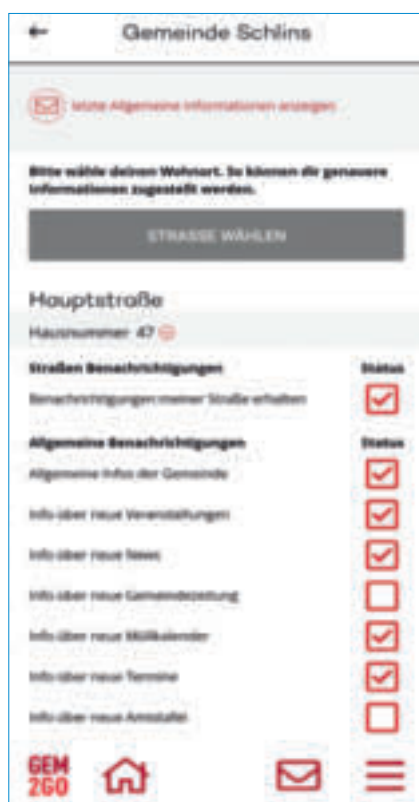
Gemeinde Schlins

Nicht Allgemeine Informationen anzeigen

Bitte wähle deinen Wohnort. So können dir genauere Informationen zugestellt werden.

STRASSE WÄHLEN

Hauptstraße

Hausnummer 47

Straßen Benachrichtigungen | Status
Benachrichtigungen meiner Straße erhalten

Allgemeine Benachrichtigungen | Status
Allgemeine Infos der Gemeinde
Info über neue Veranstaltungen
Info über neue News
Info über neue Gemeindezeitung
Info über neue Müllkalender
Info über neue Termine
Info über neue Amtstafel

GEM 2GO